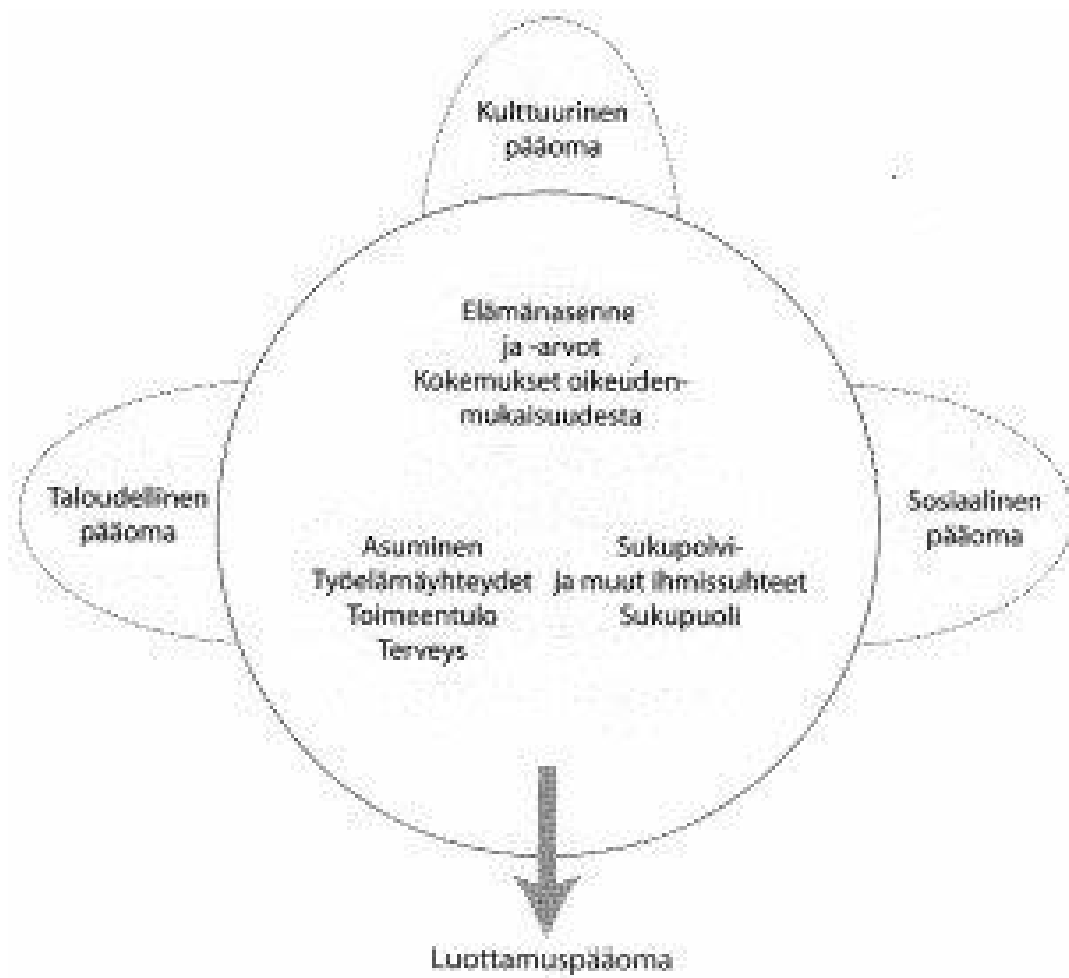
Kulttuurinen pääoma

Elämänasenne ja -arvot
Kokemukset oikeudenmukaisuudesta

Taloudellinen pääoma

Sosiaalinen pääoma

Asuminen
Työelämäyhteydet
Toimeentulo
Terveys

Sukupolvi- ja muut ihmissuhteet
Sukupuoli

Luottamuspääoma